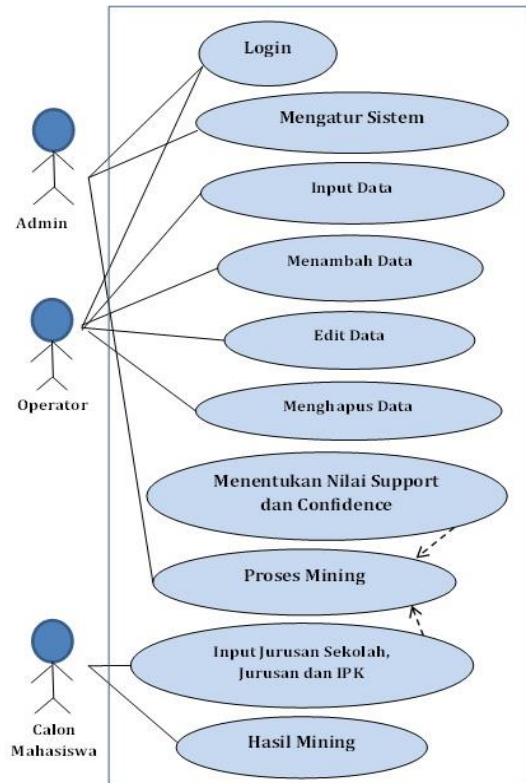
Login

Mengatur Sistem

Input Data

Menambah Data

Edit Data

Menghapus Data

Menentukan Nilai Support dan Confidence

Proses Mining

Input Jurusan Sekolah, Jurusan dan IPK

Hasil Mining

Admin

Operator

Calon Mahasiswa